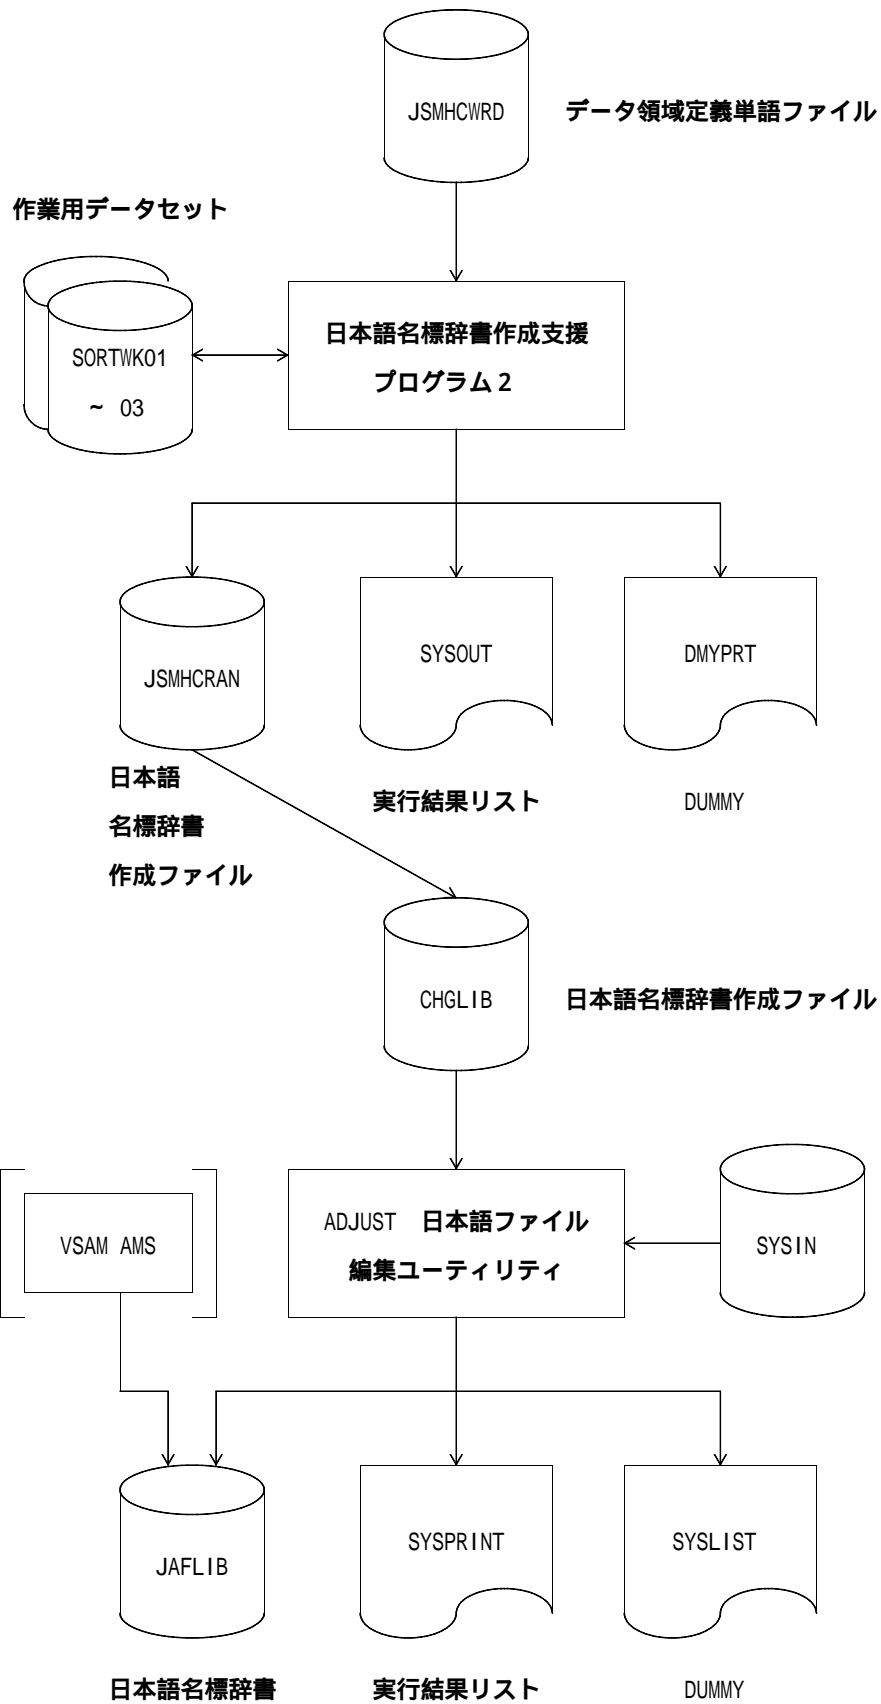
JSMHCWRD

データ領域定義単語ファイル

作業用データセット

SORTWK01

~ 03

日本語名標辞書作成支援

プログラム２

JSMHCRAN

SYSOUT

DMYPRT

日本語

名標辞書

作成ファイル

実行結果リスト

DUMMY

CHGLIB

日本語名標辞書作成ファイル

VSAM AMS

ADJUST 日本語ファイル

編集ユーティリティ

SYSIN

JAFLIB

SYSPRINT

SYSLIST

日本語名標辞書

実行結果リスト

DUMMY